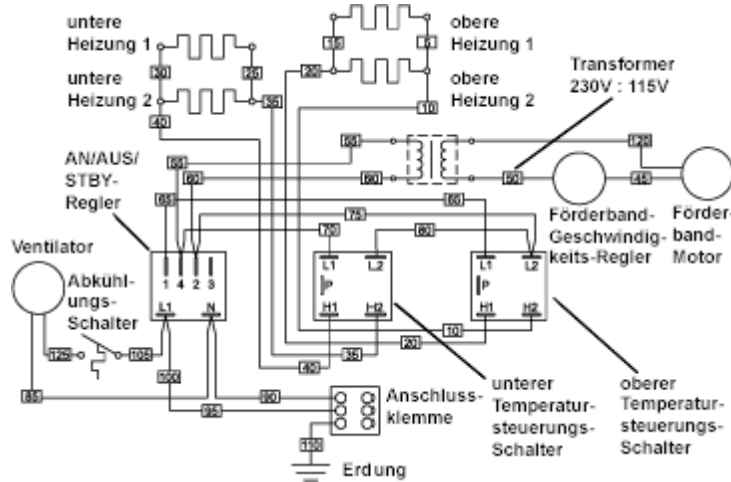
untere Heizung 1

untere Heizung 2

obere Heizung 1

obere Heizung 2

Transformer 230V : 115V

AN/AUS/ STBY-Regler

Ventilator

Abkühlungs-Schalter

Förderband-Geschwindigkeits-Regler

Förderband-Motor

30 25 15 5 20 35 10 40 55 60 50 125 45 65 75 70 80 65 1 4 2 3 L1 N L1 L2 P H1 H2 L1 L2 P H1 H2 10 20 35 40 125 105 100 90 95 85 100

Anschlussklemme

Erdung

unterer Temperatursteuerungs-Schalter

oberer Temperatursteuerungs-Schalter